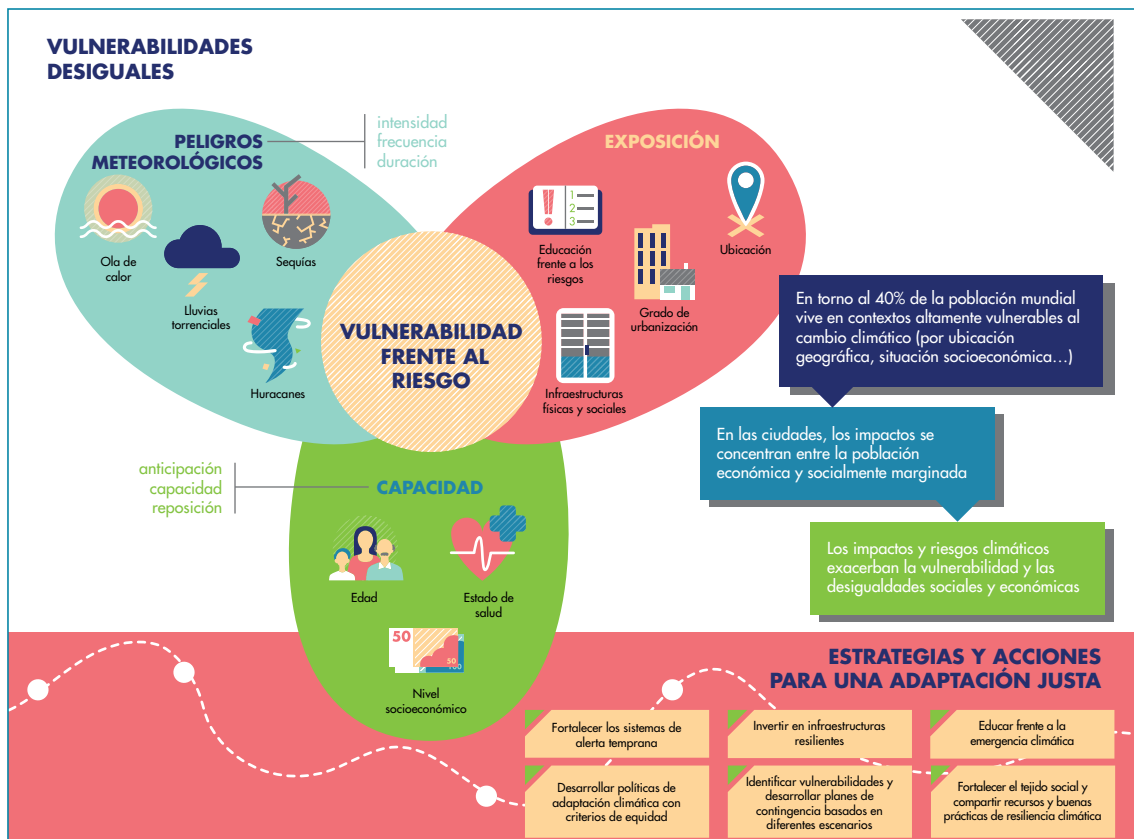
VULNERABILIDADES DESIGUALES

PELIGROS METEOROLÓGICOS

intensidad
frecuencia
duración

Ola de calor

Lluvias torrenciales

Sequías

Huracanes

EXPOSICIÓN

1
2
3

Educación frente a los riesgos

Grado de urbanización

Ubicación

Infraestructuras físicas y sociales

VULNERABILIDAD FRENTE AL RIESGO

anticipación
capacidad
reposición

CAPACIDAD

Edad

Estado de salud

50

50

Nivel socioeconómico

En torno al 40% de la población mundial vive en contextos altamente vulnerables al cambio climático (por ubicación geográfica, situación socioeconómica…)

En las ciudades, los impactos se concentran entre la población económica y socialmente marginada

Los impactos y riesgos climáticos exacerban la vulnerabilidad y las desigualdades sociales y económicas

ESTRATEGIAS Y ACCIONES PARA UNA ADAPTACIÓN JUSTA

Fortalecer los sistemas de alerta temprana

Invertir en infraestructuras resilientes

Educar frente a la emergencia climática

Desarrollar políticas de adaptación climática con criterios de equidad

Identificar vulnerabilidades y desarrollar planes de contingencia basados en diferentes escenarios

Fortalecer el tejido social y compartir recursos y buenas prácticas de resiliencia climática